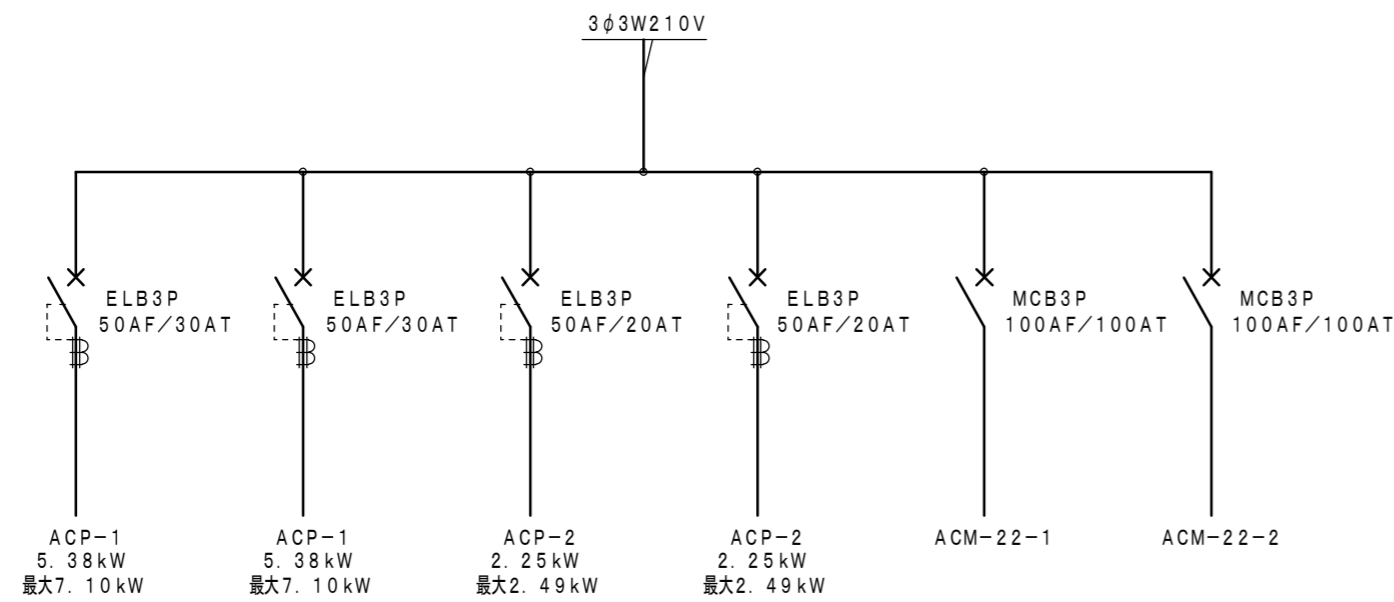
3φ3W210V

ELB3P
50AF/30AT

ELB3P
50AF/30AT

ELB3P
50AF/20AT

ELB3P
50AF/20AT

MCB3P
100AF/100AT

MCB3P
100AF/100AT

ACP−1
5.38kW
最大7.10kW

ACP−1
5.38kW
最大7.10kW

ACP−2
2.25kW
最大2.49kW

ACP−2
2.25kW
最大2.49kW

ACM−22−1

ACM−22−2